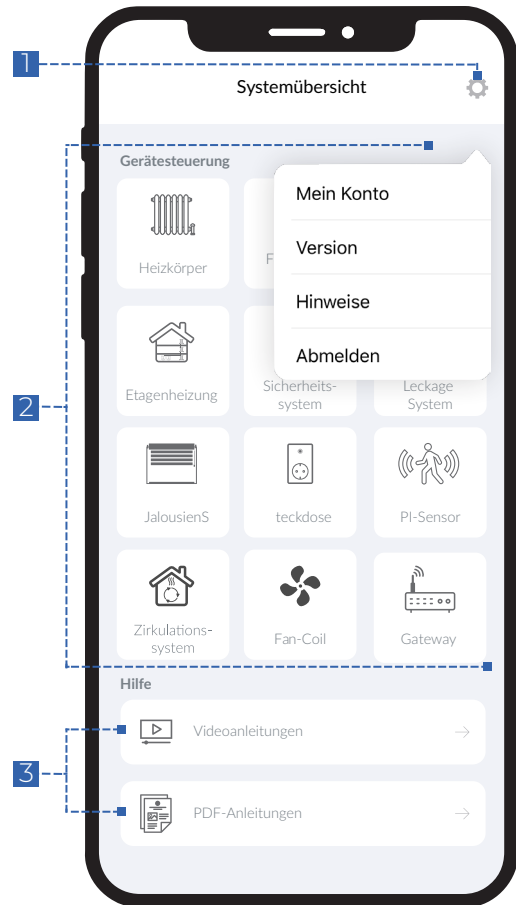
1

Systemübersicht

Gerätesteuerung

Mein Konto

Version

Hinweise

Abmelden

Heizkörper

F

2

Etagenheizung

Sicherheits-system

Leckage System

JalousienS

teckdose

PI-Sensor

Zirkulations-system

Fan-Coil

Gateway

Hilfe

3

Videoanleitungen

PDF-Anleitungen